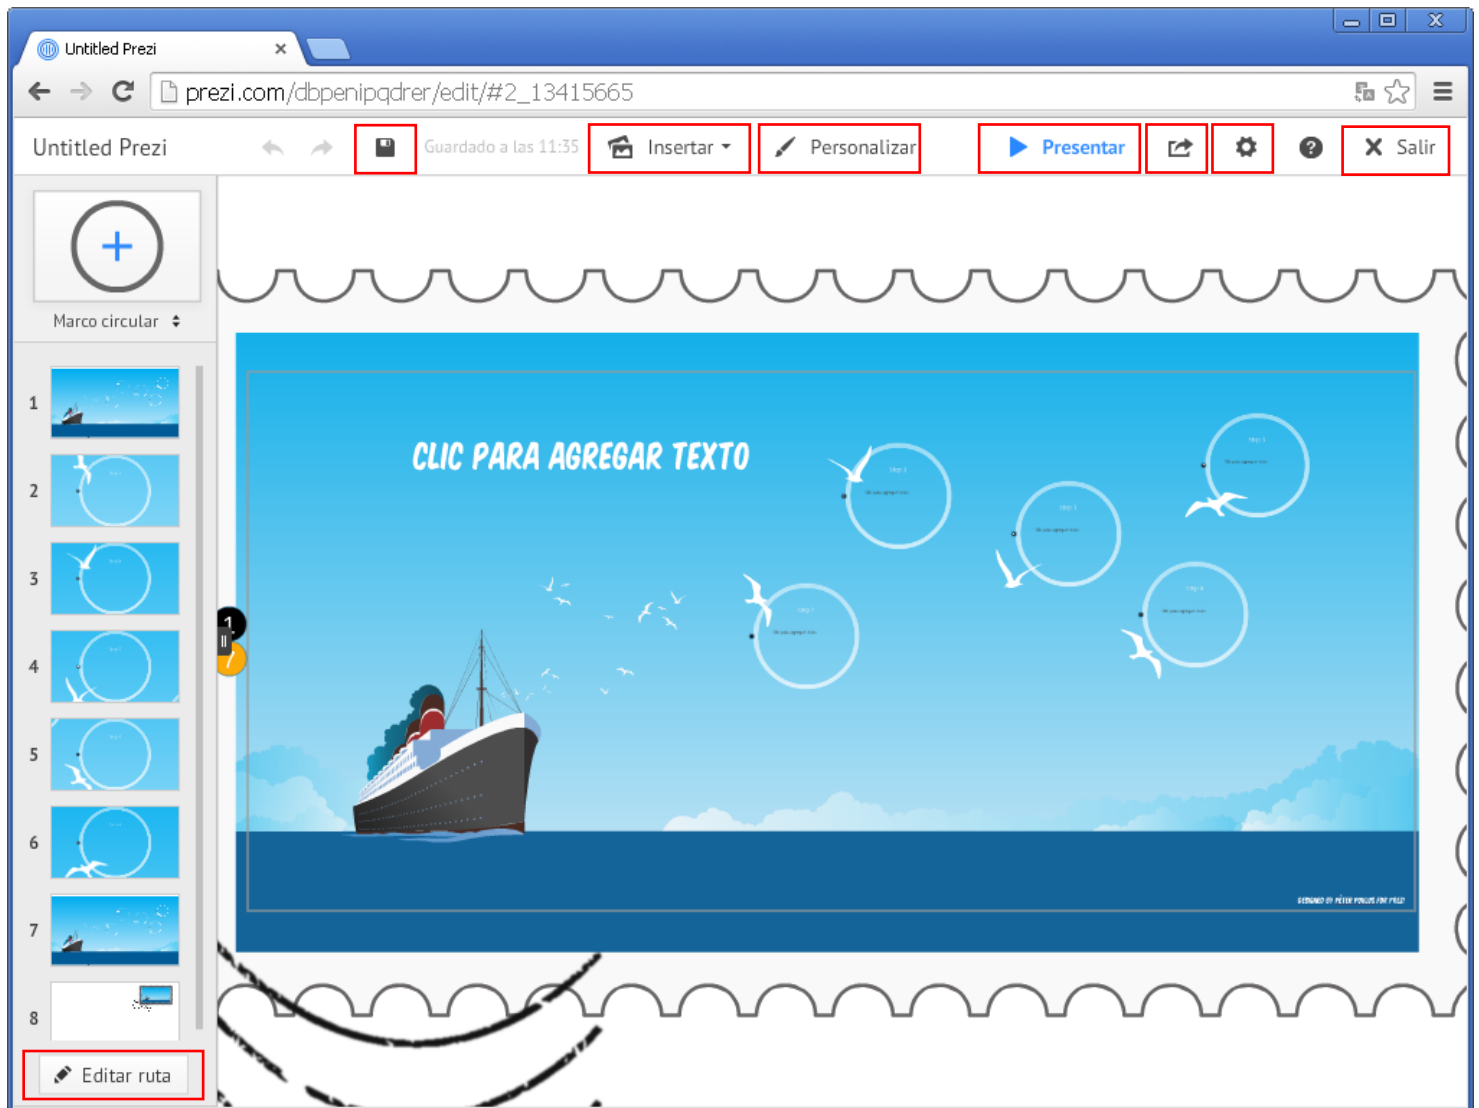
Untitled Prezi

prezi.com/dbpenipqdrer/edit/#2_13415665

Untitled Prezi

Guardado a las 11:35

Insertar

Personalizar

Presentar

Salir

Marco circular

1
2
3
4
5
6
7
8

Editar ruta

CLIC PARA AGREGAR TEXTO

1
7

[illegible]